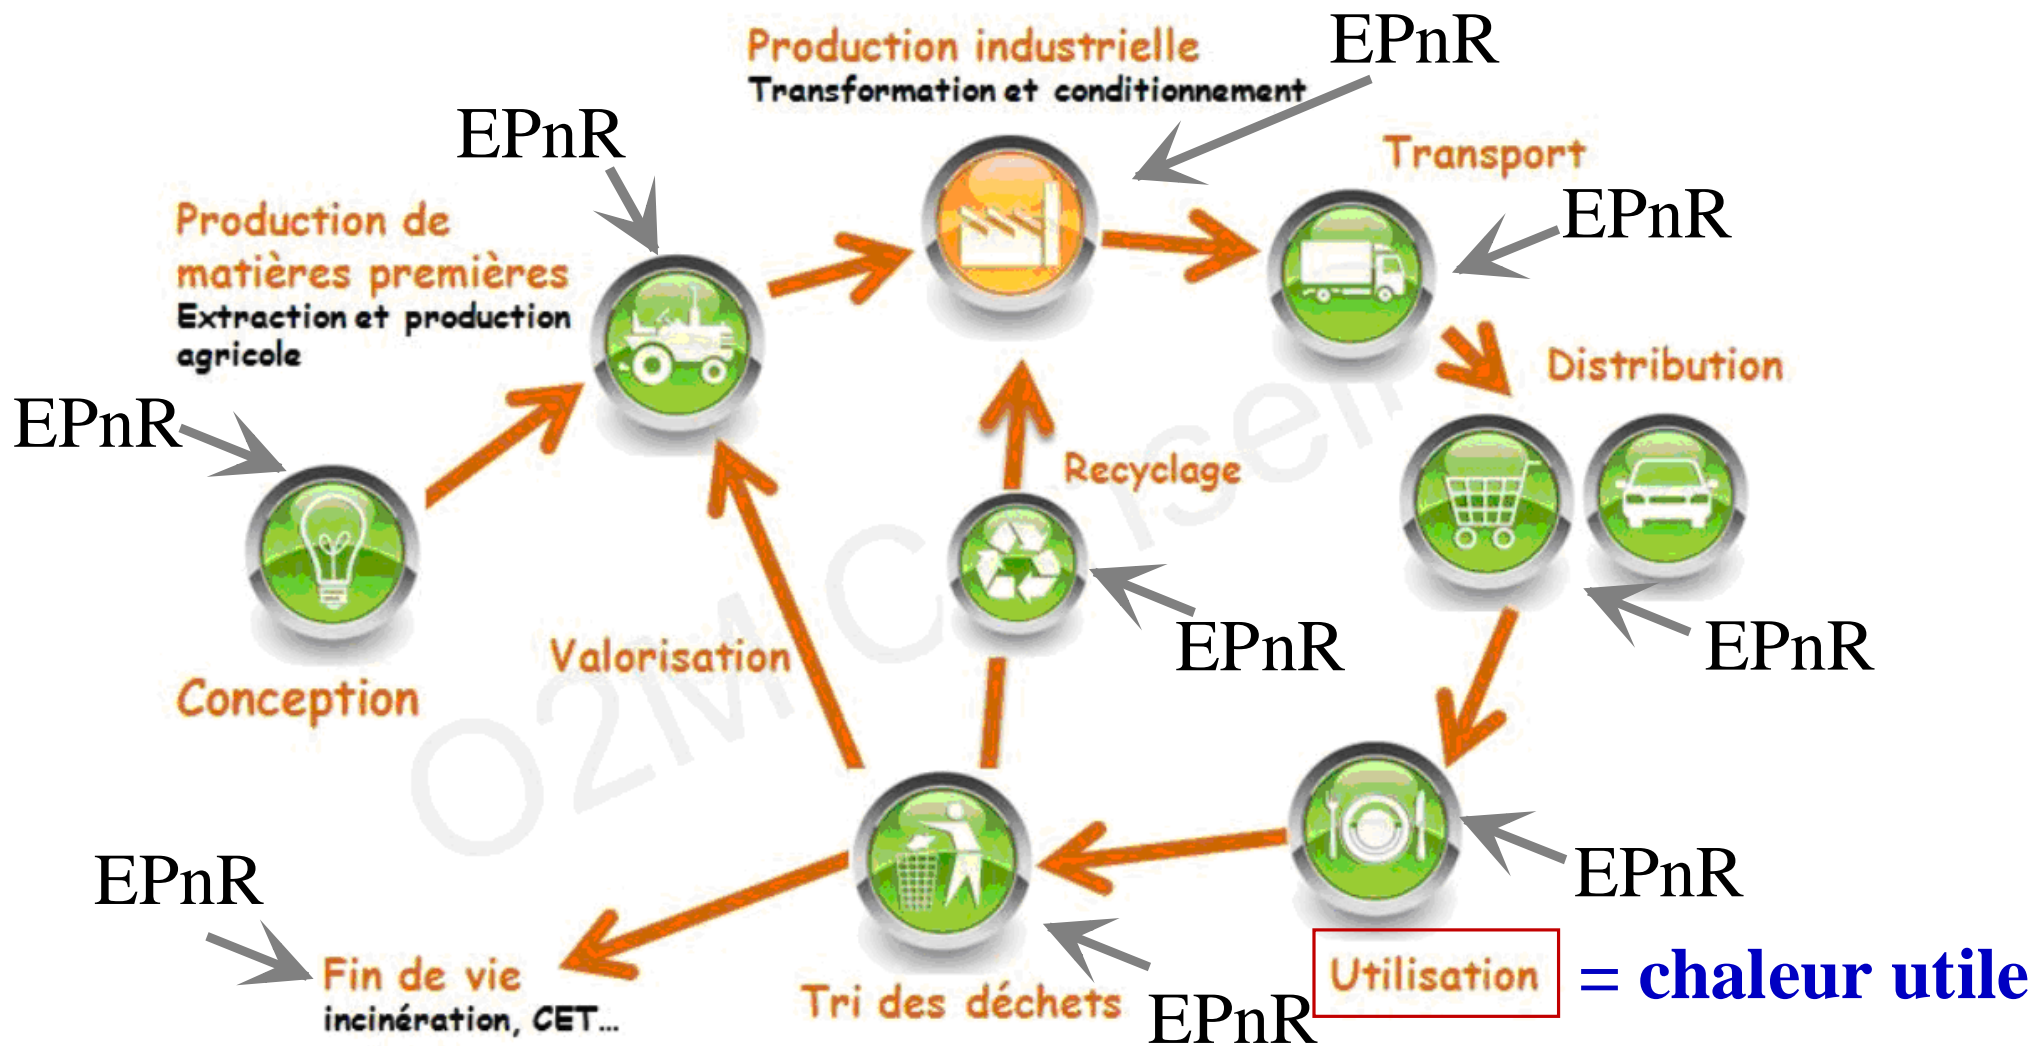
Production industrielle
Transformation et conditionnement
EPnR

EPnR

Production de matières premières
Extraction et production agricole

Transport
EPnR

Distribution

EPnR

Conception

Recyclage

Valorisation

EPnR

EPnR

EPnR

EPnR

Fin de vie
incinération, CET...

Tri des déchets

EPnR

Utilisation = chaleur utile

O2MConseil